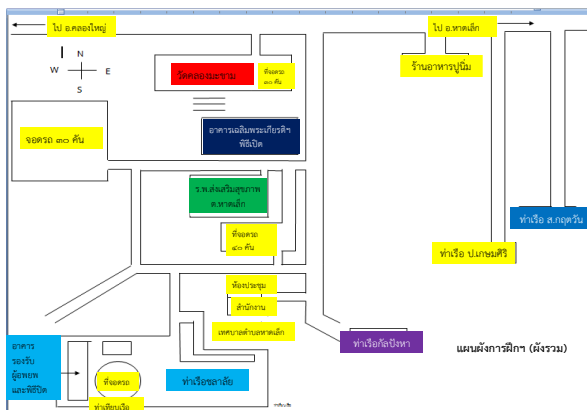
ไป อ.คลองใหญ่

ไป อ.หาดเล็ก

N

W E

S

วัดคลองมะขาม

ที่จอดรถ ๓๐ คัน

ร้านอาหารปูนิ่ม

จอดรถ ๓๐ คัน

อาคารเฉลิมพระเกียรติฯ พิธีเปิด

ร.พ.ส่งเสริมสุขภาพ ต.หาดเล็ก

ท่าเรือ ส.กฤตวัน

ที่จอดรถ ๔๐ คัน

ท่าเรือ ป.เกษมศิริ

ห้องประชุม

สำนักงาน

เทศบาลตำบลหาดเล็ก

ท่าเรือกัลปังหา

แผนผังการฝึกฯ (ผังรวม)

อาคาร รองรับ ผู้อพยพ และพิธีปิด

ที่จอดรถ

ท่าเรือชลาลัย

ท่าเทียบเรือ